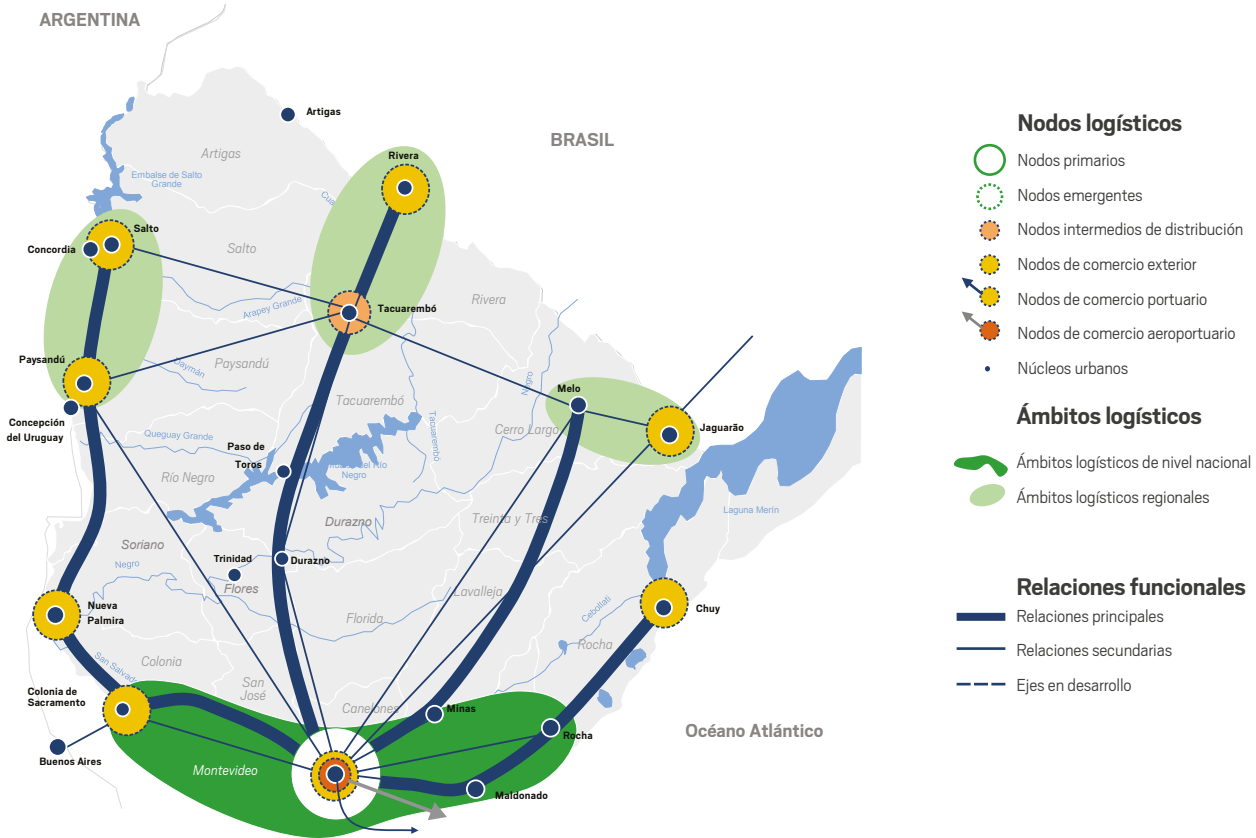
ARGENTINA

BRASIL

Artigas

Artigas

Embalse de Salto Grande

Rivera

Salto

Concordia

Salto

Tacuarembó

Rivera

Arapey Grande

Paysandú

Paysandú

Concepción del Uruguay

Tacuarembó

Melo

Jaguarão

Cerro Largo

Queguay Grande

Paso de Toros

Río Negro

Durazno

Treinta y Tres

Soriano

Trinidad

Durazno

Flores

Lavalleja

Nueva Palmira

Florida

Chuy

Laguna Merín

Rocha

Colonia

San José

Colonia de Sacramento

Canelones

Minas

Rocha

Océano Atlántico

Buenos Aires

Montevideo

Maldonado

Nodos logísticos

Nodos primarios

Nodos emergentes

Nodos intermedios de distribución

Nodos de comercio exterior

Nodos de comercio portuario

Nodos de comercio aeroportuario

Núcleos urbanos

Ámbitos logísticos

Ámbitos logísticos de nivel nacional

Ámbitos logísticos regionales

Relaciones funcionales

Relaciones principales

Relaciones secundarias

Ejes en desarrollo